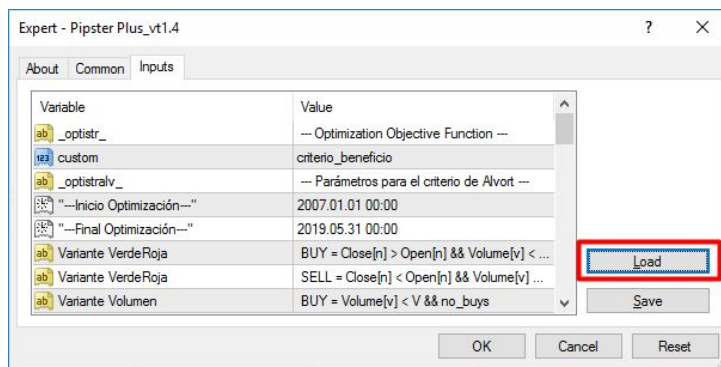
Expert - Pipster Plus_vt1.4

?
×

About
Common
Inputs

| Variable | Value |
|---|---|
| ab _optistr_ | --- Optimization Objective Function --- |
| 123 custom | criterio_beneficio |
| ab _optistralv_ | --- Parámetros para el criterio de Alvort --- |
| "---Inicio Optimización---" | 2007.01.01 00:00 |
| "---Final Optimización---" | 2019.05.31 00:00 |
| ab Variante VerdeRoja | BUY = Close[n] > Open[n] && Volume[v] < ... |
| ab Variante VerdeRoja | SELL = Close[n] < Open[n] && Volume[v] ... |
| ab Variante Volumen | BUY = Volume[v] < V && no_buys |

Load
Save

OK
Cancel
Reset